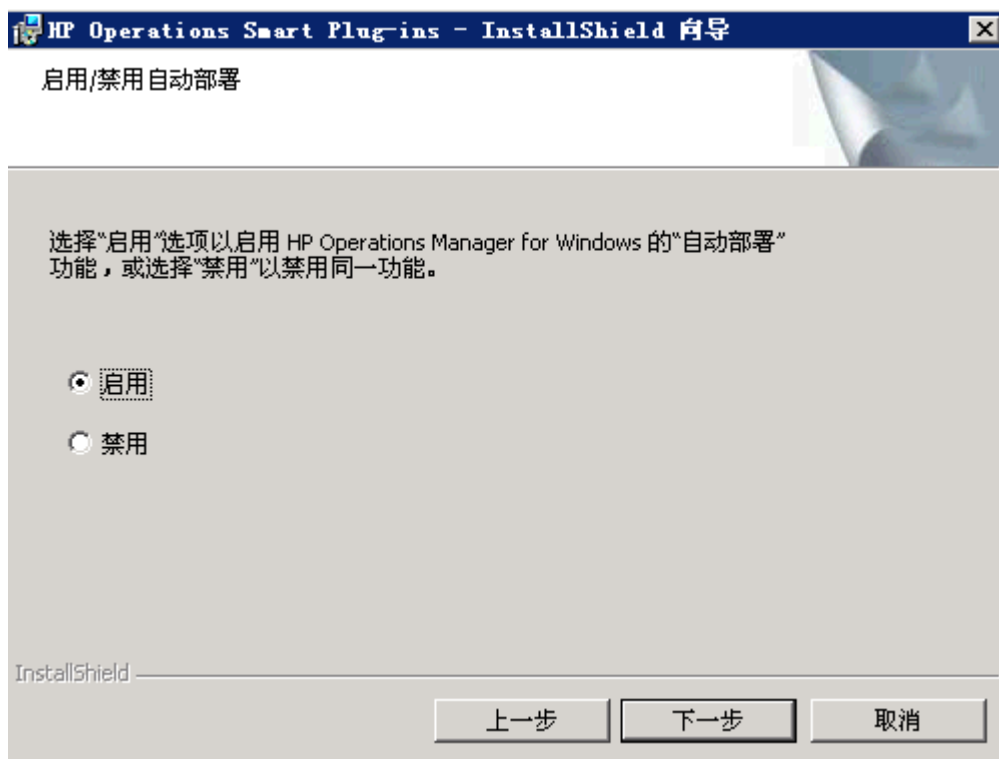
HP Operations Smart Plug-ins - InstallShield 向导

启用/禁用自动部署

选择"启用"选项以启用 HP Operations Manager for Windows 的"自动部署"功能，或选择"禁用"以禁用同一功能。

启用

禁用

InstallShield

上一步

下一步

取消